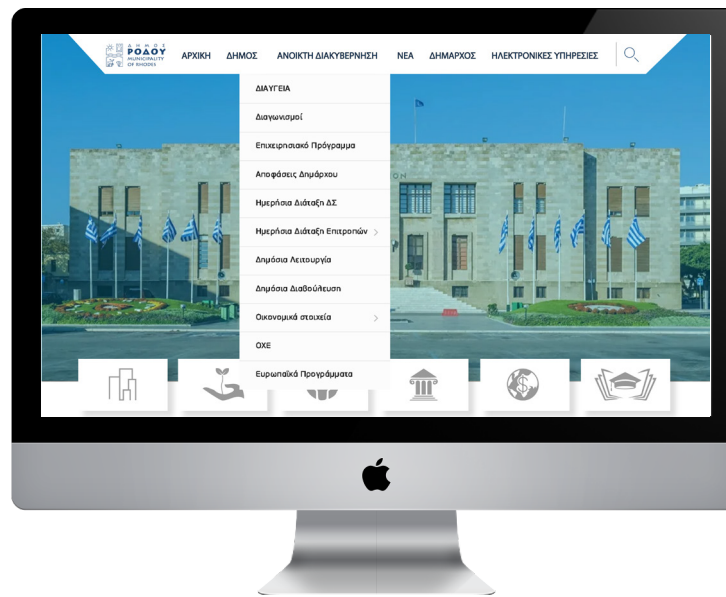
ΔΗΜΟΣ ΡΟΔΟΥ MUNICIPALITY OF RHODES

ΑΡΧΙΚΗ ΔΗΜΟΣ ΑΝΟΙΚΤΗ ΔΙΑΚΥΒΕΡΝΗΣΗ ΝΕΑ ΔΗΜΑΡΧΟΣ ΗΛΕΚΤΡΟΝΙΚΕΣ ΥΠΗΡΕΣΙΕΣ

ΔΙΑΥΓΕΙΑ
Διαγωνισμοί
Επιχειρησιακό Πρόγραμμα
Αποφάσεις Δημάρχου
Ημερήσια Διάταξη ΔΣ
Ημερήσια Διάταξη Επιτροπών
Δημόσια Λειτουργία
Δημόσια Διαβούλευση
Οικονομικά στοιχεία
ΟΧΕ
Ευρωπαϊκά Προγράμματα